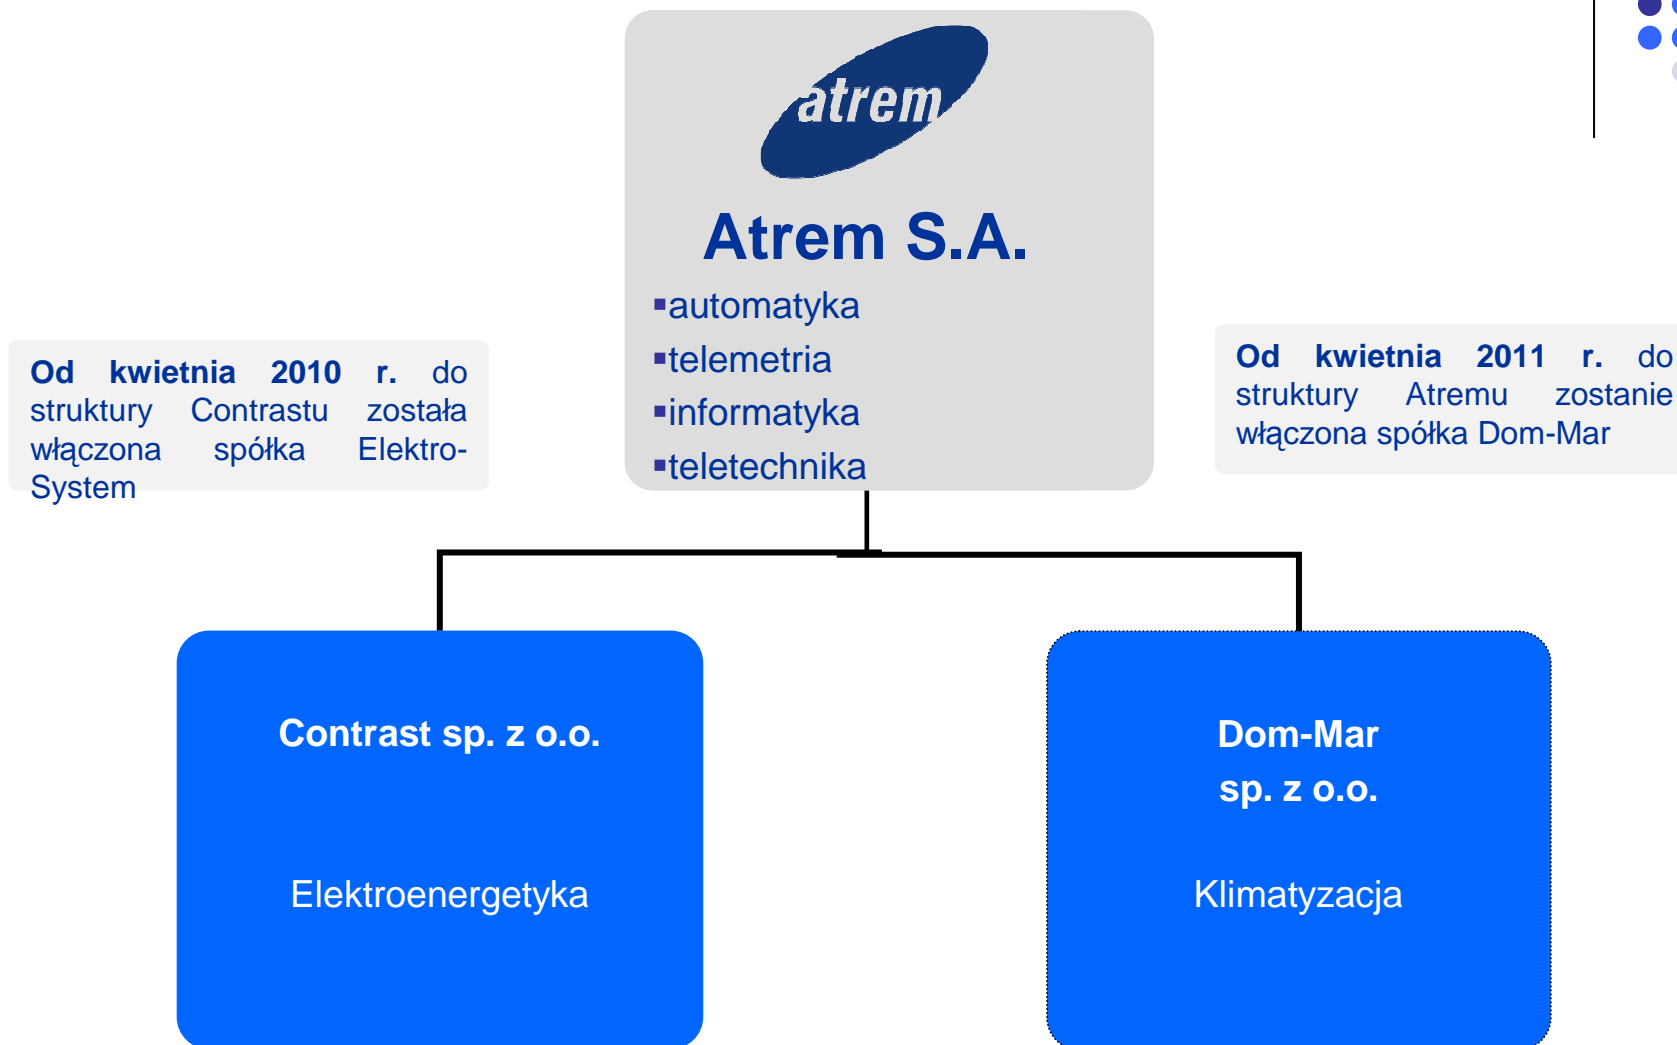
atrem

Atrem S.A.

▪automatyka
▪telemetria
▪informatyka
▪teletechnika

**Od kwietnia 2010 r.** do struktury Contrastu została włączona spółka Elektro-System

**Od kwietnia 2011 r.** do struktury Atremu zostanie włączona spółka Dom-Mar

Contrast sp. z o.o.

Elektroenergetyka

Dom-Mar sp. z o.o.

Klimatyzacja